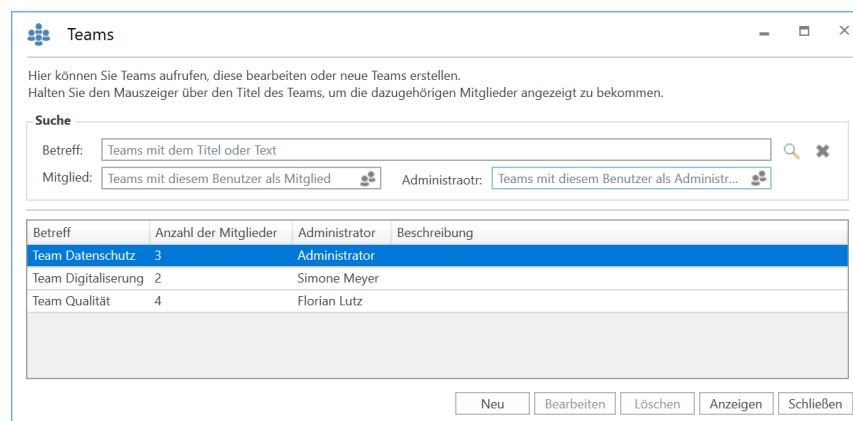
Teams

Hier können Sie Teams aufrufen, diese bearbeiten oder neue Teams erstellen.
Halten Sie den Mauszeiger über den Titel des Teams, um die dazugehörigen Mitglieder angezeigt zu bekommen.

Suche

Betreff: Teams mit dem Titel oder Text

Mitglied: Teams mit diesem Benutzer als Mitglied

Administraotr: Teams mit diesem Benutzer als Administr...

| Betreff | Anzahl der Mitglieder | Administrator | Beschreibung |
|---|---|---|---|
| Team Datenschutz | 3 | Administrator | |
| Team Digitaliserung | 2 | Simone Meyer | |
| Team Qualität | 4 | Florian Lutz | |

Neu | Bearbeiten | Löschen | Anzeigen | Schließen